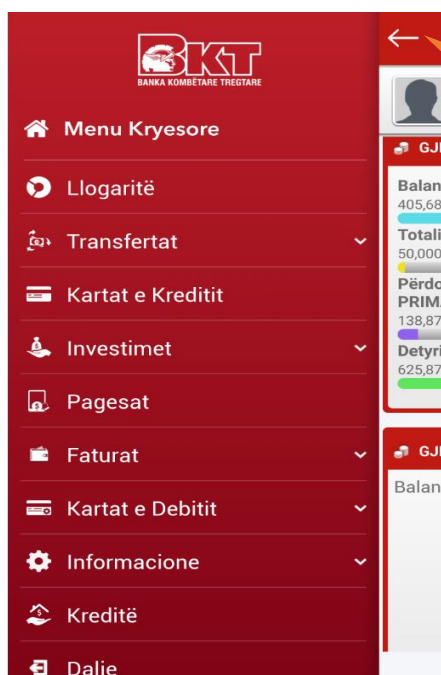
BKT
BANKA KOMBËTARE TREGTARE

Menu Kryesore
Llogaritë
Transfertat
Kartat e Kreditit
Investimet
Pagesat
Faturat
Kartat e Debitit
Informacione
Kreditë
Dalje

GJ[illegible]
Balan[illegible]
405,68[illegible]
Totali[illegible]
50,000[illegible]
Përdo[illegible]
PRIM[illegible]
138,87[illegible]
Detyri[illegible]
625,87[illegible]

GJ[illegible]
Balan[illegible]